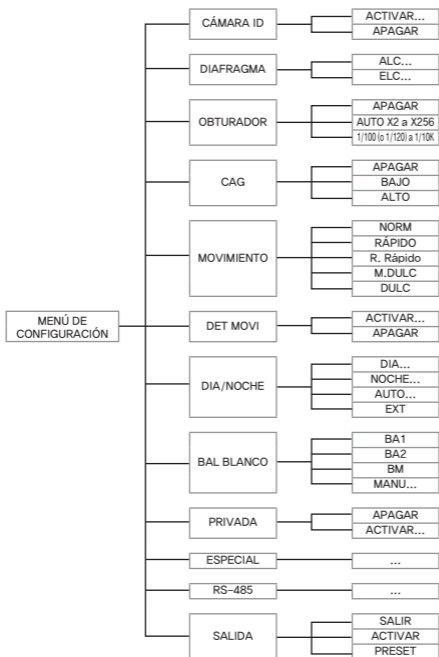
MENÚ DE CONFIGURACIÓN

CÁMARA ID
ACTIVAR...
APAGAR

DIAFRAGMA
ALC...
ELC...

OBTURADOR
APAGAR
AUTO X2 a X256
1/100 (o 1/120) a 1/10K

CAG
APAGAR
BAJO
ALTO

MOVIMIENTO
NORM
RÁPIDO
R. Rápido
M.DULC
DULC

DET MOVI
ACTIVAR...
APAGAR

DIA/NOCHE
DIA...
NOCHE...
AUTO...
EXT

BAL BLANCO
BA1
BA2
BM
MANU...

PRIVADA
APAGAR
ACTIVAR...

ESPECIAL
...

RS-485
...

SALIDA
SALIR
ACTIVAR
PRESET